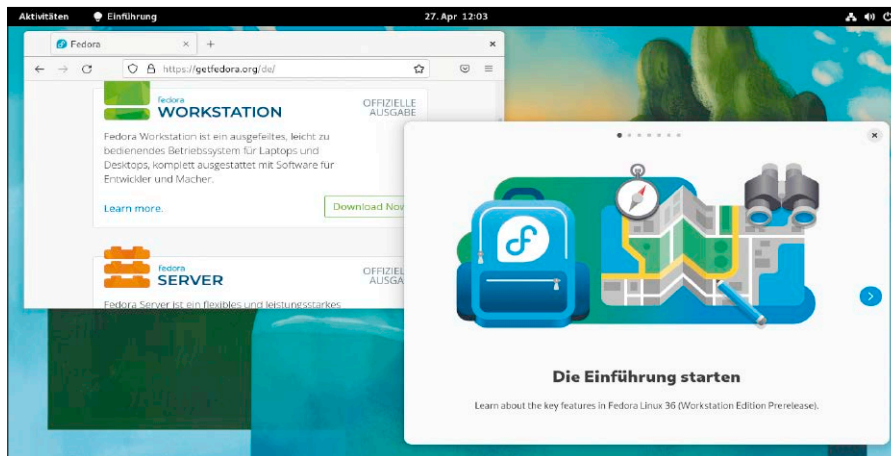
Aktivitäten Einführung 27. Apr 12:03

Fedora × +

https://getfedora.org/de/

fedora WORKSTATION OFFIZIELLE AUSGABE

Fedora Workstation ist ein ausgefeiltes, leicht zu bedienendes Betriebssystem für Laptops und Desktops, komplett ausgestattet mit Software für Entwickler und Macher.

Learn more. Download Now

fedora SERVER OFFIZIELLE AUSGABE

Fedora Server ist ein flexibles und leistungsstarkes

Die Einführung starten

Learn about the key features in Fedora Linux 36 (Workstation Edition Prerelease).